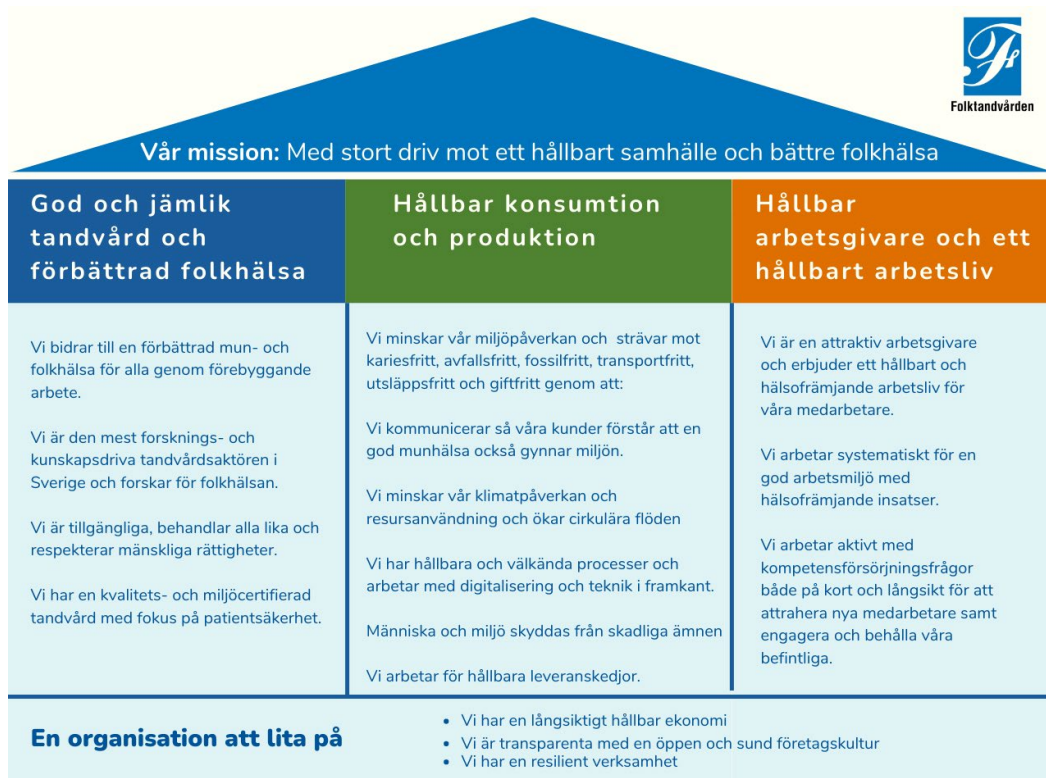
Folktandvården

Vår mission: Med stort driv mot ett hållbart samhälle och bättre folkhälsa

God och jämlik tandvård och förbättrad folkhälsa

Vi bidrar till en förbättrad mun- och folkhälsa för alla genom förebyggande arbete.

Vi är den mest forsknings- och kunskapsdriva tandvårdsaktören i Sverige och forskar för folkhälsan.

Vi är tillgängliga, behandlar alla lika och respekterar mänskliga rättigheter.

Vi har en kvalitets- och miljöcertifierad tandvård med fokus på patientsäkerhet.

Hållbar konsumtion och produktion

Vi minskar vår miljöpåverkan och strävar mot kariesfritt, avfallsfritt, fossilfritt, transportfritt, utsläppsfritt och giftfritt genom att:

Vi kommunicerar så våra kunder förstår att en god munhälsa också gynnar miljön.

Vi minskar vår klimatpåverkan och resursanvändning och ökar cirkulära flöden

Vi har hållbara och välkända processer och arbetar med digitalisering och teknik i framkant.

Människa och miljö skyddas från skadliga ämnen

Vi arbetar för hållbara leveranskedjor.

Hållbar arbetsgivare och ett hållbart arbetsliv

Vi är en attraktiv arbetsgivare och erbjuder ett hållbart och hälsofrämjande arbetsliv för våra medarbetare.

Vi arbetar systematiskt för en god arbetsmiljö med hälsofrämjande insatser.

Vi arbetar aktivt med kompetensförsörjningsfrågor både på kort och långsikt för att attrahera nya medarbetare samt engagera och behålla våra befintliga.

En organisation att lita på

- Vi har en långsiktigt hållbar ekonomi
- Vi är transparenta med en öppen och sund företagskultur
- Vi har en resilient verksamhet